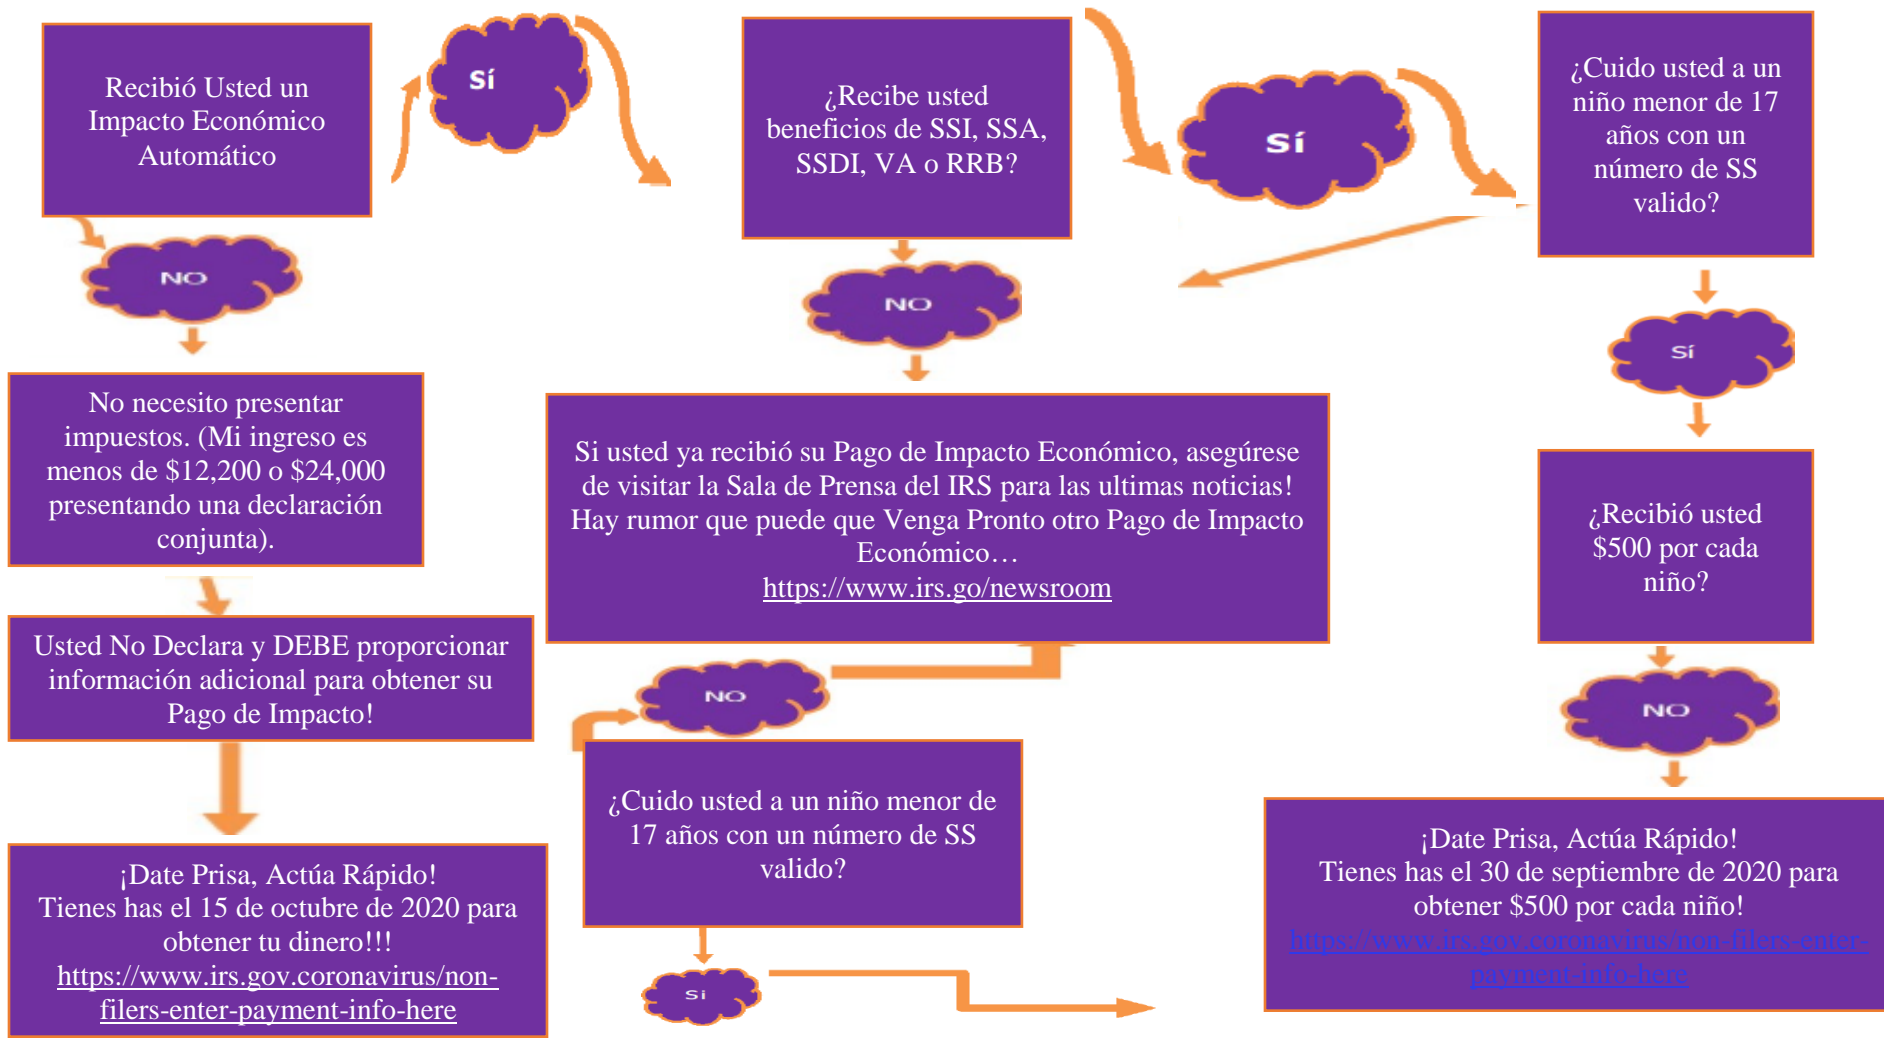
Recibió Usted un Impacto Económico Automático

Sí

¿Recibe usted beneficios de SSI, SSA, SSDI, VA o RRB?

Sí

¿Cuido usted a un niño menor de 17 años con un número de SS valido?

NO

NO

Sí

No necesito presentar impuestos. (Mi ingreso es menos de $12,200 o $24,000 presentando una declaración conjunta).

Si usted ya recibió su Pago de Impacto Económico, asegúrese de visitar la Sala de Prensa del IRS para las ultimas noticias! Hay rumor que puede que Venga Pronto otro Pago de Impacto Económico…
https://www.irs.go/newsroom

¿Recibió usted $500 por cada niño?

Usted No Declara y DEBE proporcionar información adicional para obtener su Pago de Impacto!

NO

NO

¿Cuido usted a un niño menor de 17 años con un número de SS valido?

¡Date Prisa, Actúa Rápido!
Tienes has el 30 de septiembre de 2020 para obtener $500 por cada niño!
https://www.irs.gov.coronavirus/non-filers-enter-payment-info-here

¡Date Prisa, Actúa Rápido!
Tienes has el 15 de octubre de 2020 para obtener tu dinero!!!
https://www.irs.gov.coronavirus/non-filers-enter-payment-info-here

Si